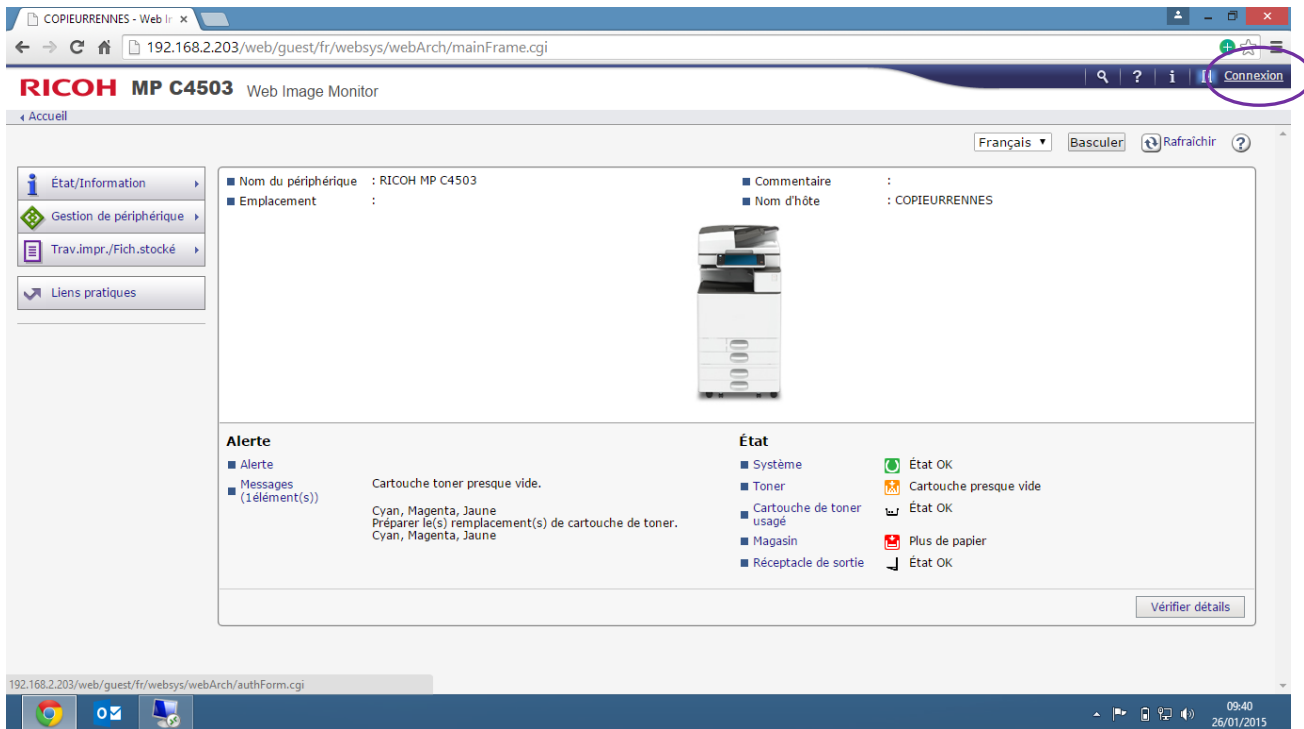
COPIEURRENNES - Web Ir ×

192.168.2.203/web/guest/fr/websys/webArch/mainFrame.cgi

RICOH MP C4503 Web Image Monitor

Connexion

Accueil

Français Basculer Rafraîchir

État/Information
Gestion de périphérique
Trav.impr./Fich.stocké
Liens pratiques

Nom du périphérique : RICOH MP C4503
Emplacement :
Commentaire :
Nom d'hôte : COPIEURRENNES

Alerte
Alerte
Messages (1élément(s))
Cartouche toner presque vide.

Cyan, Magenta, Jaune
Préparer le(s) remplacement(s) de cartouche de toner.
Cyan, Magenta, Jaune

État
Système État OK
Toner Cartouche presque vide
Cartouche de toner usagé État OK
Magasin Plus de papier
Réceptacle de sortie État OK

Vérifier détails

192.168.2.203/web/guest/fr/websys/webArch/authForm.cgi

09:40
26/01/2015